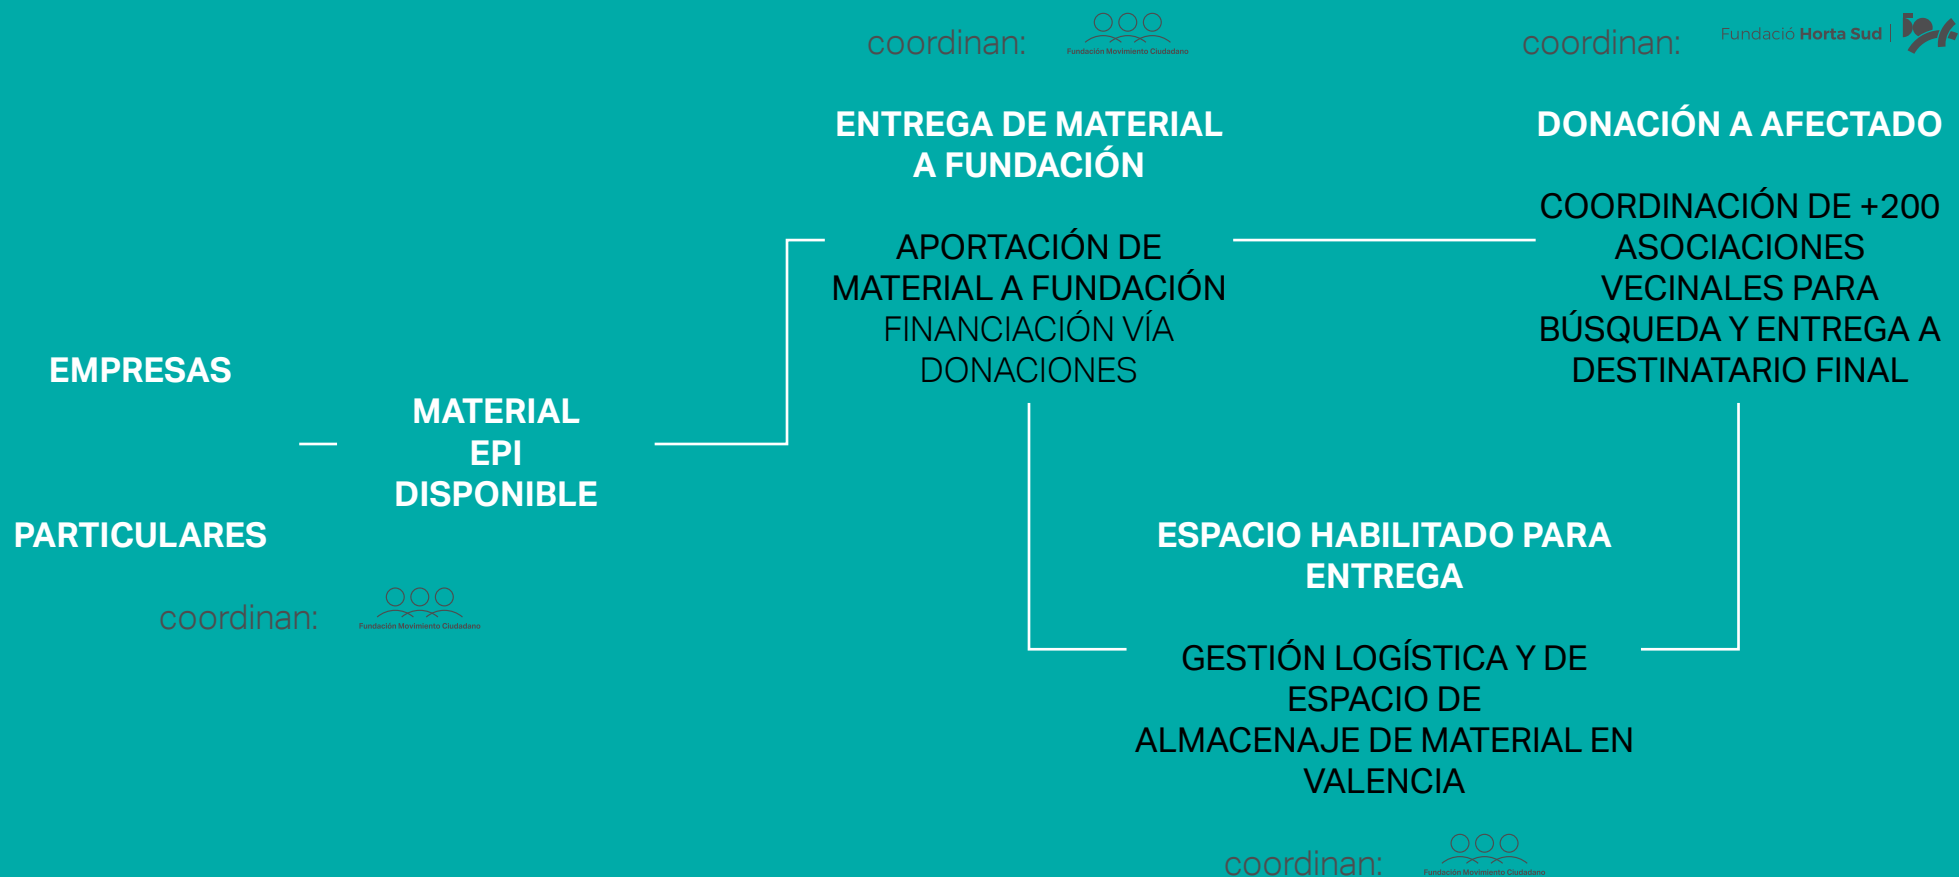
coordinan: Fundación Movimiento Ciudadano

coordinan: Fundació Horta Sud

ENTREGA DE MATERIAL A FUNDACIÓN

APORTACIÓN DE MATERIAL A FUNDACIÓN FINANCIACIÓN VÍA DONACIONES

DONACIÓN A AFECTADO

COORDINACIÓN DE +200 ASOCIACIONES VECINALES PARA BÚSQUEDA Y ENTREGA A DESTINATARIO FINAL

EMPRESAS

MATERIAL EPI DISPONIBLE

PARTICULARES

coordinan: Fundación Movimiento Ciudadano

ESPACIO HABILITADO PARA ENTREGA

GESTIÓN LOGÍSTICA Y DE ESPACIO DE ALMACENAJE DE MATERIAL EN VALENCIA

coordinan: Fundación Movimiento Ciudadano